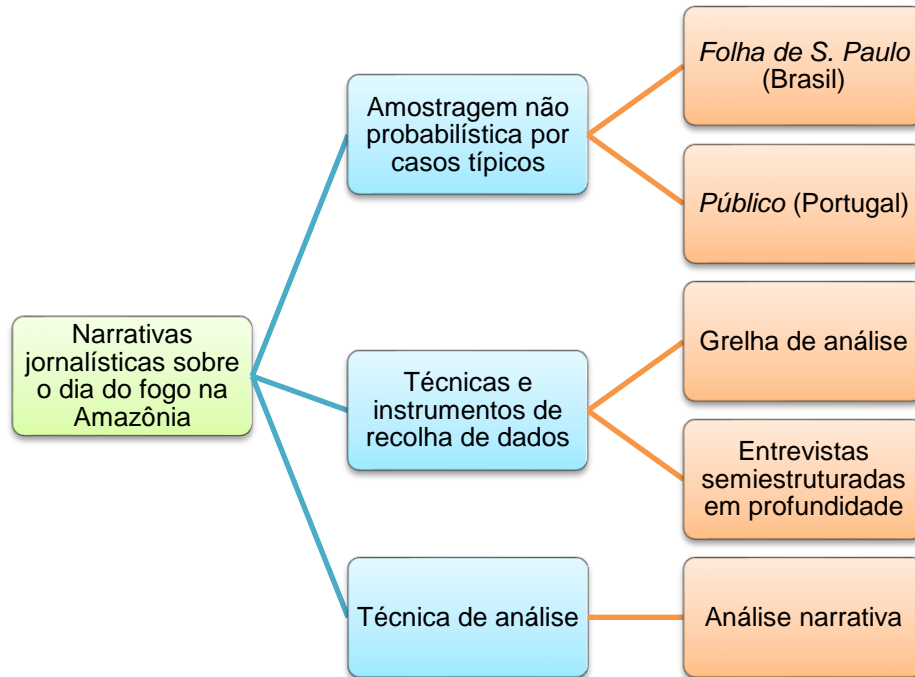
Narrativas jornalísticas sobre o dia do fogo na Amazônia

Amostragem não probabilística por casos típicos

Folha de S. Paulo (Brasil)

Público (Portugal)

Técnicas e instrumentos de recolha de dados

Grelha de análise

Entrevistas semiestruturadas em profundidade

Técnica de análise

Análise narrativa